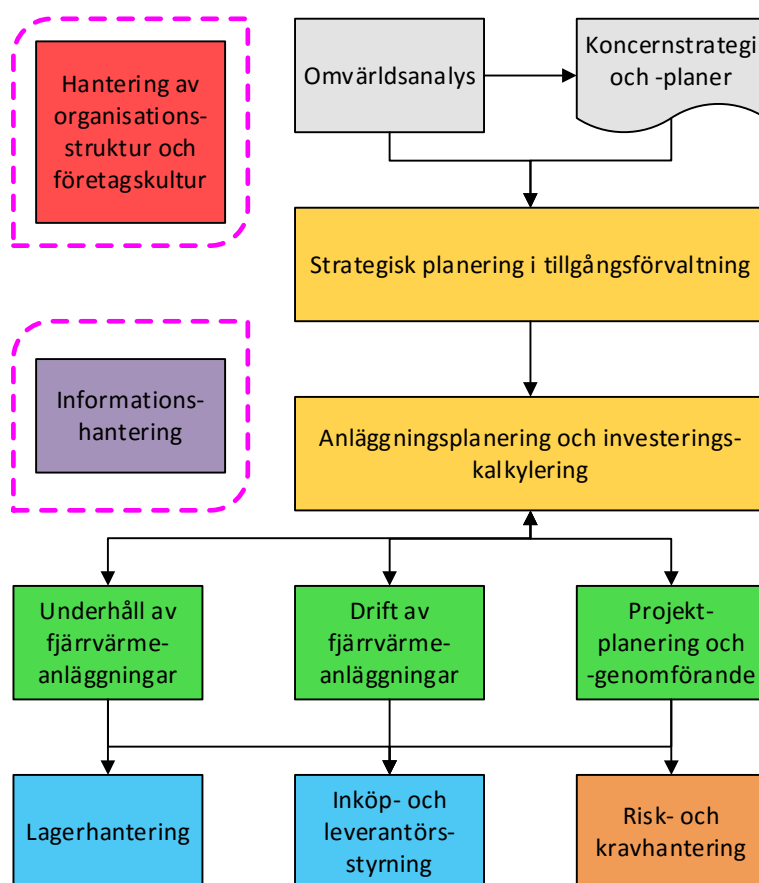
Hantering av organisationsstruktur och företagskultur

Omvärldsanalys

Koncernstrategi och -planer

Strategisk planering i tillgångsförvaltning

Informationshantering

Anläggningsplanering och investeringskalkylering

Underhåll av fjärrvärmeanläggningar

Drift av fjärrvärmeanläggningar

Projektplanering och -genomförande

Lagerhantering

Inköp- och leverantörsstyrning

Risk- och kravhantering